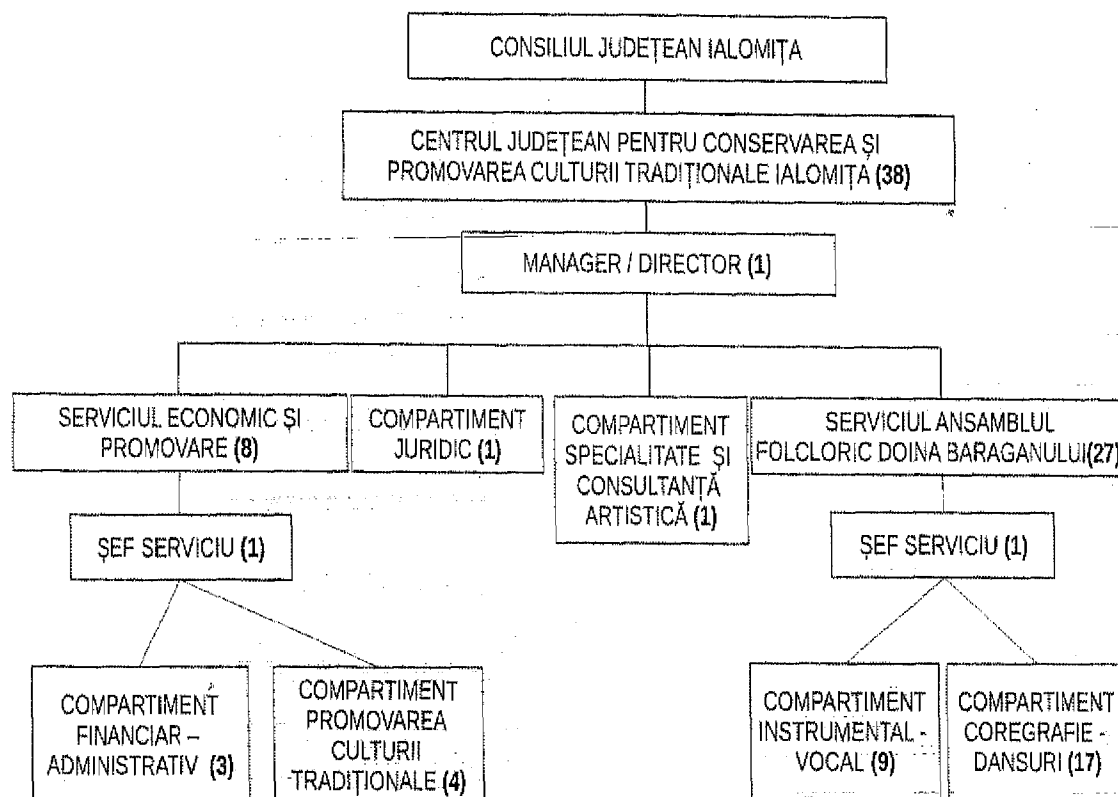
CONSILIUL JUDEȚEAN IALOMIȚA

CENTRUL JUDEȚEAN PENTRU CONSERVAREA ȘI PROMOVAREA CULTURII TRADIȚIONALE IALOMIȚA (38)

MANAGER / DIRECTOR (1)

SERVICIUL ECONOMIC ȘI PROMOVARE (8)

COMPARTIMENT JURIDIC (1)

COMPARTIMENT SPECIALITATE ȘI CONSULTANȚĂ ARTISTICĂ (1)

SERVICIUL ANSAMBLUL FOLCLORIC DOINA BARAGANULUI(27)

ȘEF SERVICIU (1)

ȘEF SERVICIU (1)

COMPARTIMENT FINANCIAR – ADMINISTRATIV (3)

COMPARTIMENT PROMOVAREA CULTURII TRADIȚIONALE (4)

COMPARTIMENT INSTRUMENTAL - VOCAL (9)

COMPARTIMENT COREGRAFIE - DANSURI (17)